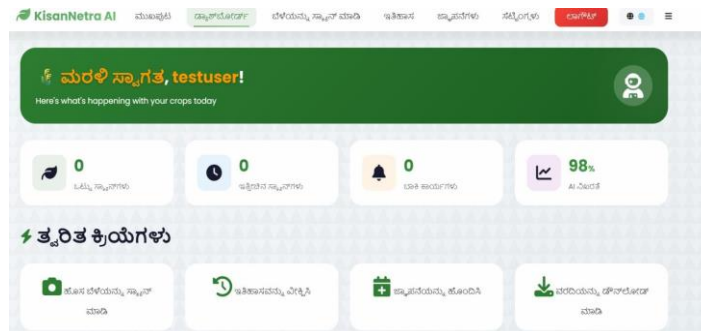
KisanNetra AI ಮುಖಪುಟ ಡ್ಯಾಶ್‌ಬೋರ್ಡ್ ಬೆಳೆಯನ್ನು ಸ್ಕ್ಯಾನ್ ಮಾಡಿ ಇತಿಹಾಸ ಜ್ಞಾಪನೆಗಳು ಸೆಟ್ಟಿಂಗ್‌ಗಳು ಲಾಗ್‌ಔಟ್

ಮರಳಿ ಸ್ವಾಗತ, testuser!
Here's what's happening with your crops today

0
ಒಟ್ಟು ಸ್ಕ್ಯಾನ್‌ಗಳು

0
ಇತ್ತೀಚಿನ ಸ್ಕ್ಯಾನ್‌ಗಳು

0
ಬಾಕಿ ಕಾರ್ಯಗಳು

98%
AI ನಿಖರತೆ

ತ್ವರಿತ ಕ್ರಿಯೆಗಳು

ಹೊಸ ಬೆಳೆಯನ್ನು ಸ್ಕ್ಯಾನ್ ಮಾಡಿ

ಇತಿಹಾಸವನ್ನು ವೀಕ್ಷಿಸಿ

ಜ್ಞಾಪನೆಯನ್ನು ಹೊಂದಿಸಿ

ವರದಿಯನ್ನು ಡೌನ್‌ಲೋಡ್ ಮಾಡಿ